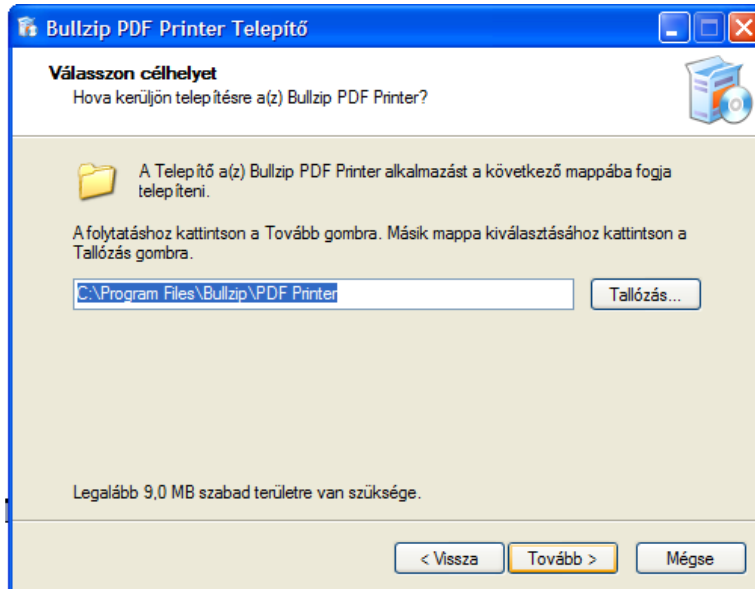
Bullzip PDF Printer Telepítő

Válasszon célhelyet
Hova kerüljön telepítésre a(z) Bullzip PDF Printer?

A Telepítő a(z) Bullzip PDF Printer alkalmazást a következő mappába fogja telepíteni.

A folytatáshoz kattintson a Tovább gombra. Másik mappa kiválasztásához kattintson a Tallózás gombra.

C:\Program Files\Bullzip\PDF Printer

Tallózás...

Legalább 9,0 MB szabad területre van szüksége.

< Vissza
Tovább >
Mégse